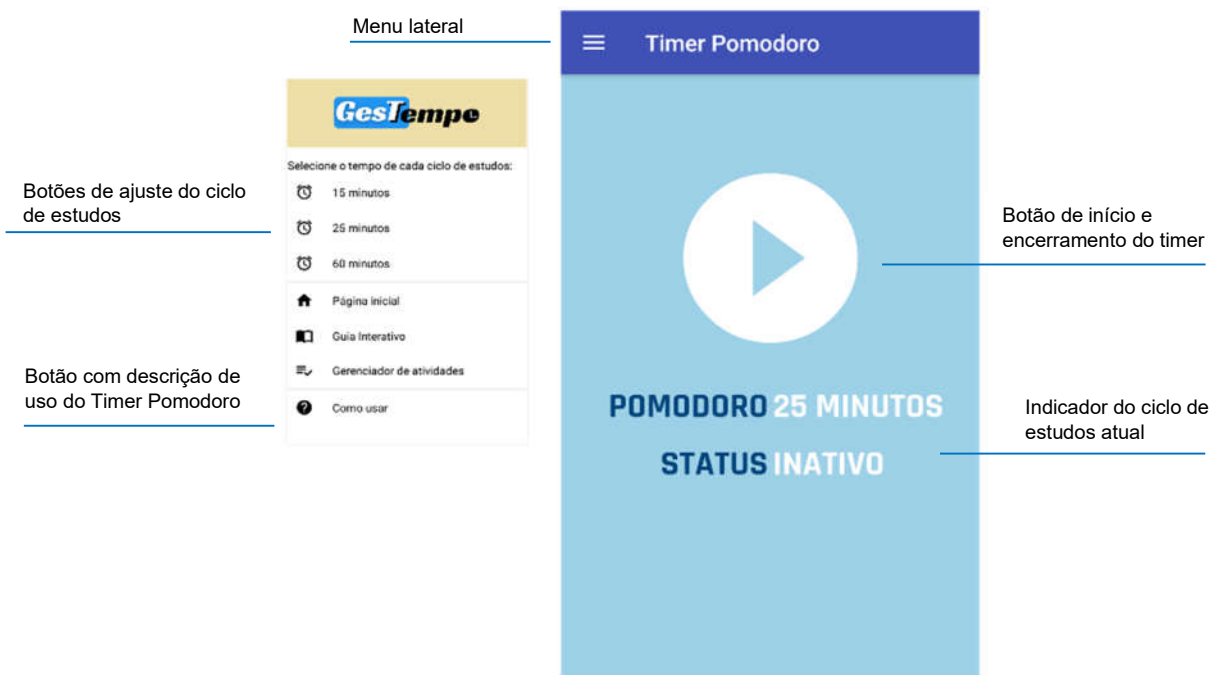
Menu lateral

Timer Pomodoro

GesTempe

Selecione o tempo de cada ciclo de estudos:

15 minutos

25 minutos

60 minutos

Página inicial

Guia Interativo

Gerenciador de atividades

Como usar

Botões de ajuste do ciclo de estudos

Botão com descrição de uso do Timer Pomodoro

Botão de início e encerramento do timer

POMODORO 25 MINUTOS

STATUS INATIVO

Indicador do ciclo de estudos atual